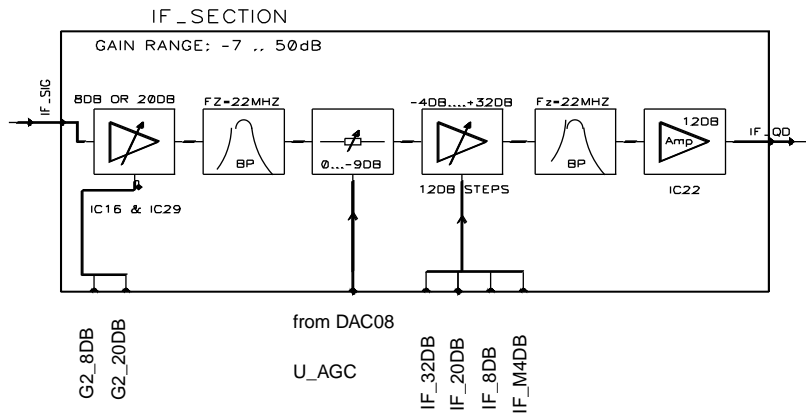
IF_SECTION

GAIN RANGE; -7 ,, 50dB

IF_SIG

8DB OR 20DB

FZ-22MHZ

BP

0...-9DB

-4DB....+32DB

12DB STEPS

Fz-22MHZ

BP

12DB

Amp

IC22

IF_QD

IC16 & IC29

G2_8DB

G2_20DB

from DAC08

U_AGC

IF_32DB

IF_20DB

IF_8DB

IF_M4DB